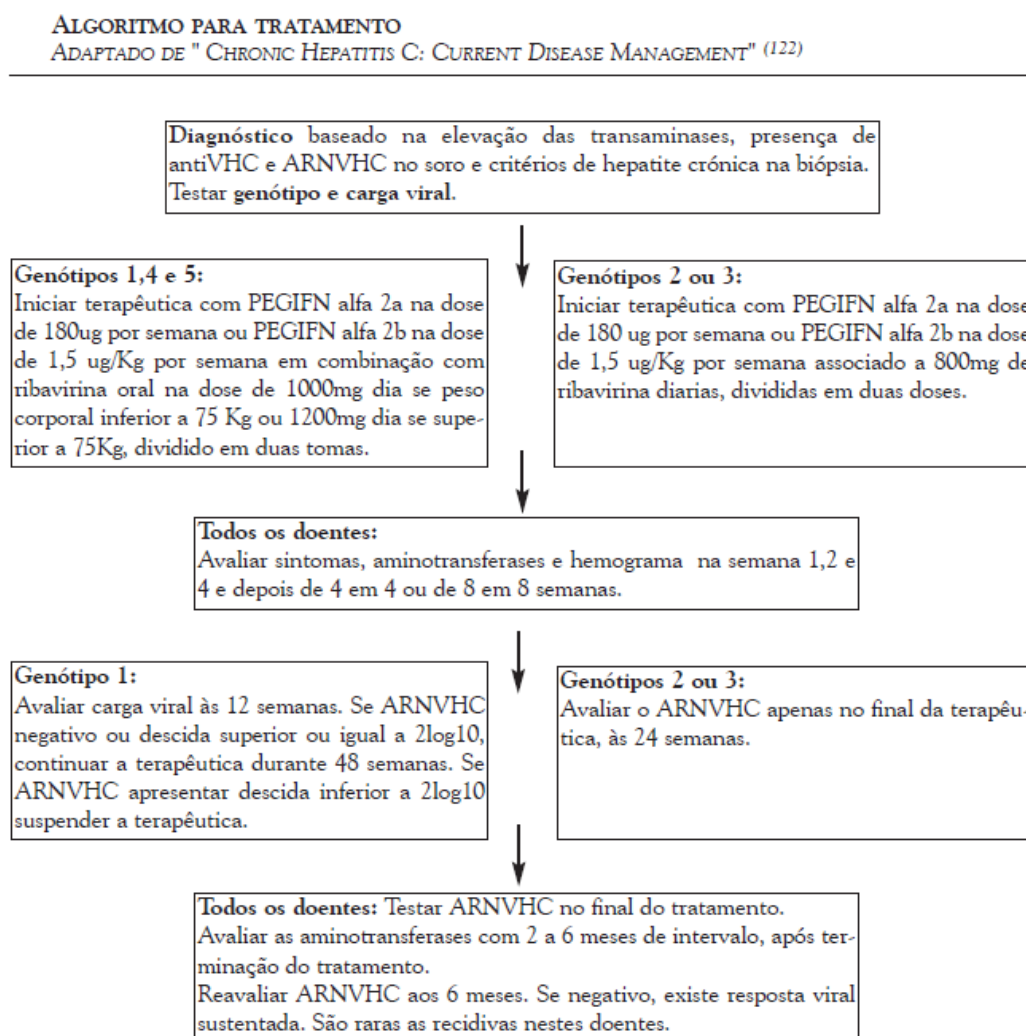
ALGORITMO PARA TRATAMENTO
ADAPTADO DE " CHRONIC HEPATITIS C: CURRENT DISEASE MANAGEMENT" $^{(122)}$

Diagnóstico baseado na elevação das transaminases, presença de antiVHC e ARNVHC no soro e critérios de hepatite crónica na biópsia. Testar genótipo e carga viral.

Genótipos 1,4 e 5:
Iniciar terapêutica com PEGIFN alfa 2a na dose de 180ug por semana ou PEGIFN alfa 2b na dose de 1,5 ug/Kg por semana em combinação com ribavirina oral na dose de 1000mg dia se peso corporal inferior a 75 Kg ou 1200mg dia se superior a 75Kg, dividido em duas tomas.

Genótipos 2 ou 3:
Iniciar terapêutica com PEGIFN alfa 2a na dose de 180 ug por semana ou PEGIFN alfa 2b na dose de 1,5 ug/Kg por semana associado a 800mg de ribavirina diarias, divididas em duas doses.

Todos os doentes:
Avaliar sintomas, aminotransferases e hemograma na semana 1,2 e 4 e depois de 4 em 4 ou de 8 em 8 semanas.

Genótipo 1:
Avaliar carga viral às 12 semanas. Se ARNVHC negativo ou descida superior ou igual a 2log10, continuar a terapêutica durante 48 semanas. Se ARNVHC apresentar descida inferior a 2log10 suspender a terapêutica.

Genótipos 2 ou 3:
Avaliar o ARNVHC apenas no final da terapêutica, às 24 semanas.

Todos os doentes: Testar ARNVHC no final do tratamento.
Avaliar as aminotransferases com 2 a 6 meses de intervalo, após terminação do tratamento.
Reavaliar ARNVHC aos 6 meses. Se negativo, existe resposta viral sustentada. São raras as recidivas nestes doentes.